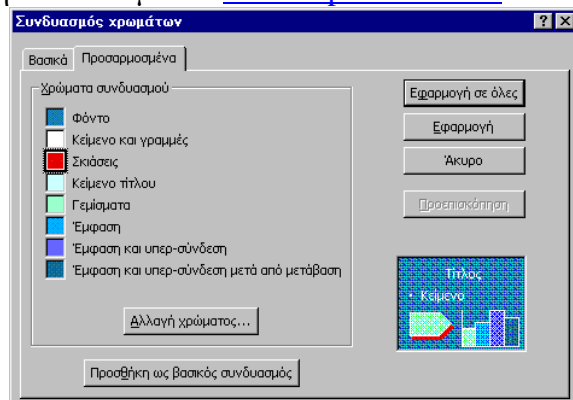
Συνδυασμός χρωμάτων

Βασικά Προσαρμοσμένα

Χρώματα συνδυασμού

Φόντο
Κείμενο και γραμμές
Σκιάσεις
Κείμενο τίτλου
Γεμίσματα
Έμφαση
Έμφαση και υπερ-σύνδεση
Έμφαση και υπερ-σύνδεση μετά από μετάβαση

Αλλαγή χρώματος...

Προσθήκη ως βασικός συνδυασμός

Εφαρμογή σε όλες
Εφαρμογή
Άκυρο
Προεπισκόπηση

Τίτλος
• Κείμενο